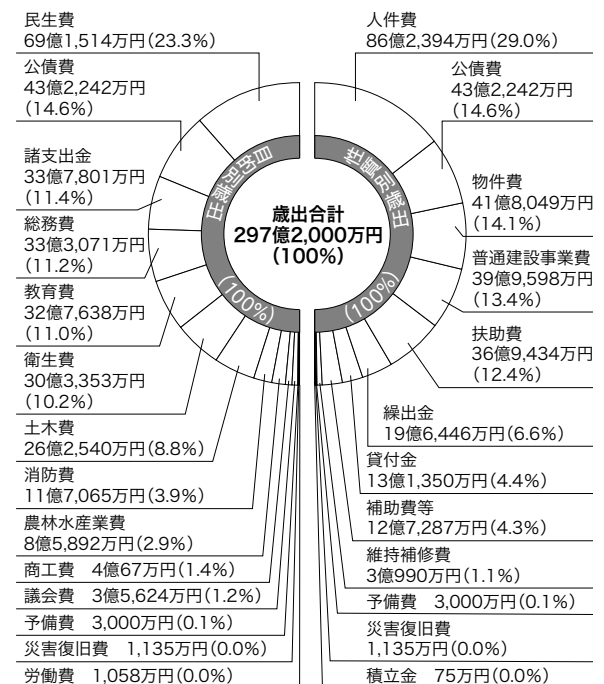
民生費
69億1,514万円(23.3%)

公債費
43億2,242万円
(14.6%)

諸支出金
33億7,801万円
(11.4%)

総務費
33億3,071万円
(11.2%)

教育費
32億7,638万円
(11.0%)

衛生費
30億3,353万円
(10.2%)

土木費
26億2,540万円(8.8%)

消防費
11億7,065万円(3.9%)

農林水産業費
8億5,892万円(2.9%)

商工費　4億67万円(1.4%)

議会費　3億5,624万円(1.2%)

予備費　3,000万円(0.1%)

災害復旧費　1,135万円(0.0%)

労働費　1,058万円(0.0%)

目的別歳出
(100%)

歳出合計
297億2,000万円
(100%)

性質別歳出
(100%)

人件費
86億2,394万円(29.0%)

公債費
43億2,242万円
(14.6%)

物件費
41億8,049万円
(14.1%)

普通建設事業費
39億9,598万円
(13.4%)

扶助費
36億9,434万円
(12.4%)

繰出金
19億6,446万円(6.6%)

貸付金
13億1,350万円(4.4%)

補助費等
12億7,287万円(4.3%)

維持補修費
3億990万円(1.1%)

予備費　3,000万円(0.1%)

災害復旧費
1,135万円(0.0%)

積立金　75万円(0.0%)